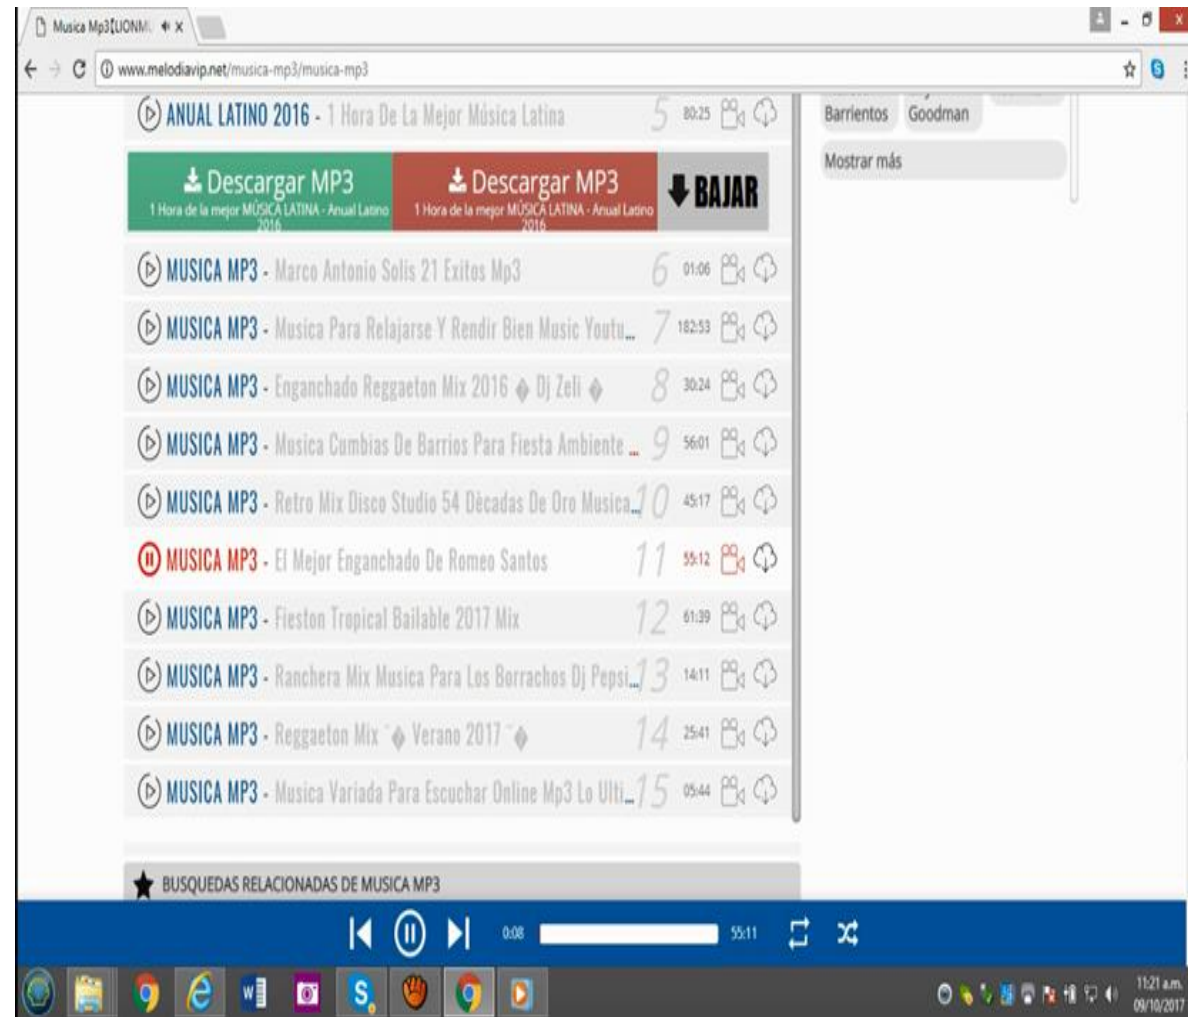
Musica Mp3【LIONM ×

www.melodiavip.net/musica-mp3/musica-mp3

ANUAL LATINO 2016 - 1 Hora De La Mejor Música Latina 5 80:25

Barrientos Goodman

Mostrar más

Descargar MP3
1 Hora de la mejor MÚSICA LATINA - Anual Latino 2016

Descargar MP3
1 Hora de la mejor MÚSICA LATINA - Anual Latino 2016

BAJAR

MUSICA MP3 - Marco Antonio Solis 21 Exitos Mp3 6 01:06

MUSICA MP3 - Musica Para Relajarse Y Rendir Bien Music Youtu... 7 182:53

MUSICA MP3 - Enganchado Reggaeton Mix 2016 ♦ Dj Zeli ♦ 8 30:24

MUSICA MP3 - Musica Cumbias De Barrios Para Fiesta Ambiente ... 9 56:01

MUSICA MP3 - Retro Mix Disco Studio 54 Décadas De Oro Musica... 10 45:17

MUSICA MP3 - El Mejor Enganchado De Romeo Santos 11 55:12

MUSICA MP3 - Fieston Tropical Bailable 2017 Mix 12 61:39

MUSICA MP3 - Ranchera Mix Musica Para Los Borrachos Dj Pepsi... 13 14:11

MUSICA MP3 - Reggaeton Mix ♦ Verano 2017 ♦ 14 25:41

MUSICA MP3 - Musica Variada Para Escuchar Online Mp3 Lo Ulti... 15 05:44

BUSQUEDAS RELACIONADAS DE MUSICA MP3

0:08 55:11

11:21 a.m.
09/10/2017